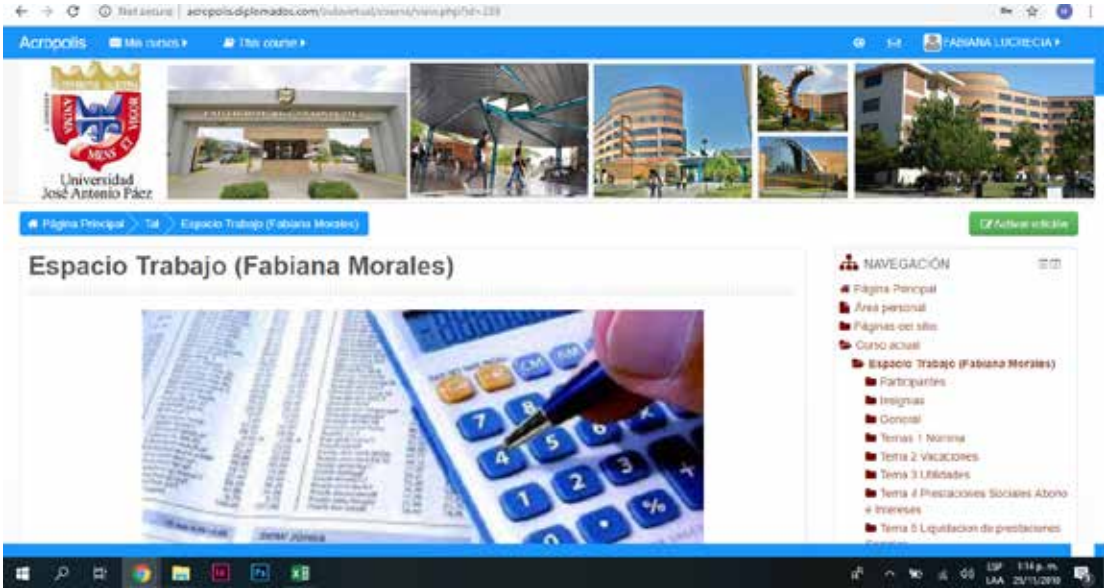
Not secure | acropolis.diplomados.com/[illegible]/course/view.php?id=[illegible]

Acropolis Mis cursos ▸ This course ▸ FABIANA LUCRECIA ▸

Universidad José Antonio Páez

MENS ET VIGOR

Página Principal > Tal > Espacio Trabajo (Fabiana Morales)

Activar edición

Espacio Trabajo (Fabiana Morales)

NAVEGACIÓN

Página Principal
Área personal
Páginas del sitio
Curso actual
Espacio Trabajo (Fabiana Morales)
Participantes
Insignias
General
Tema 1 Nomina
Tema 2 Vacaciones
Tema 3 Utilidades
Tema 4 Prestaciones Sociales Abono e Intereses
Tema 5 Liquidacion de prestaciones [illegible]

CM MR
7 8
4 5 6
1 2 3
%

ESP LAA 1:14 p. m. 25/11/2018